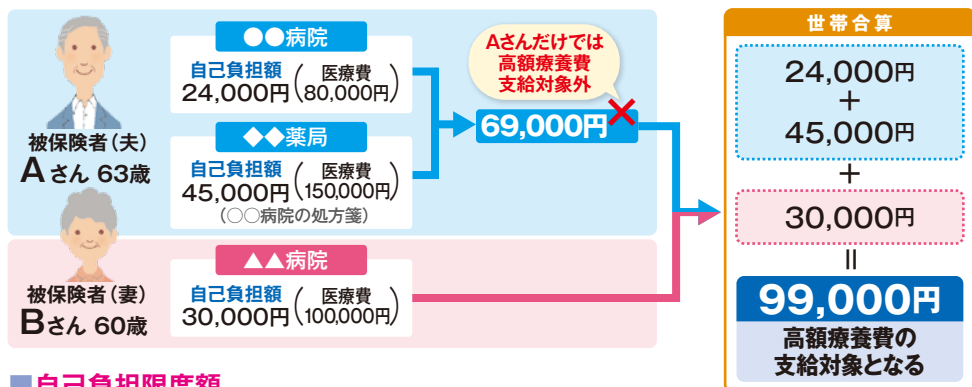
●●病院

自己負担額
24,000円
(医療費 80,000円)

◆◆薬局

自己負担額
45,000円
(医療費 150,000円)
(○○病院の処方箋)

被保険者(夫)
Aさん 63歳

Aさんだけでは
高額療養費
支給対象外

69,000円

▲▲病院

自己負担額
30,000円
(医療費 100,000円)

被保険者(妻)
Bさん 60歳

世帯合算

24,000円
+
45,000円
+
30,000円
||
99,000円
高額療養費の
支給対象となる

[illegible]